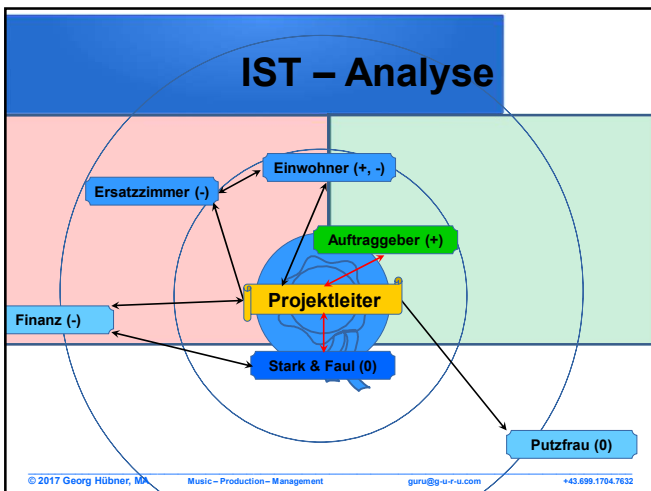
IST – Analyse

Einwohner (+, -)

Ersatzzimmer (-)

Auftraggeber (+)

Projektleiter

Finanz (-)

Stark & Faul (0)

Putzfrau (0)

© 2017 Georg Hübner, MA Music – Production – Management guru@g-u-r-u.com +43.699.1704.7632